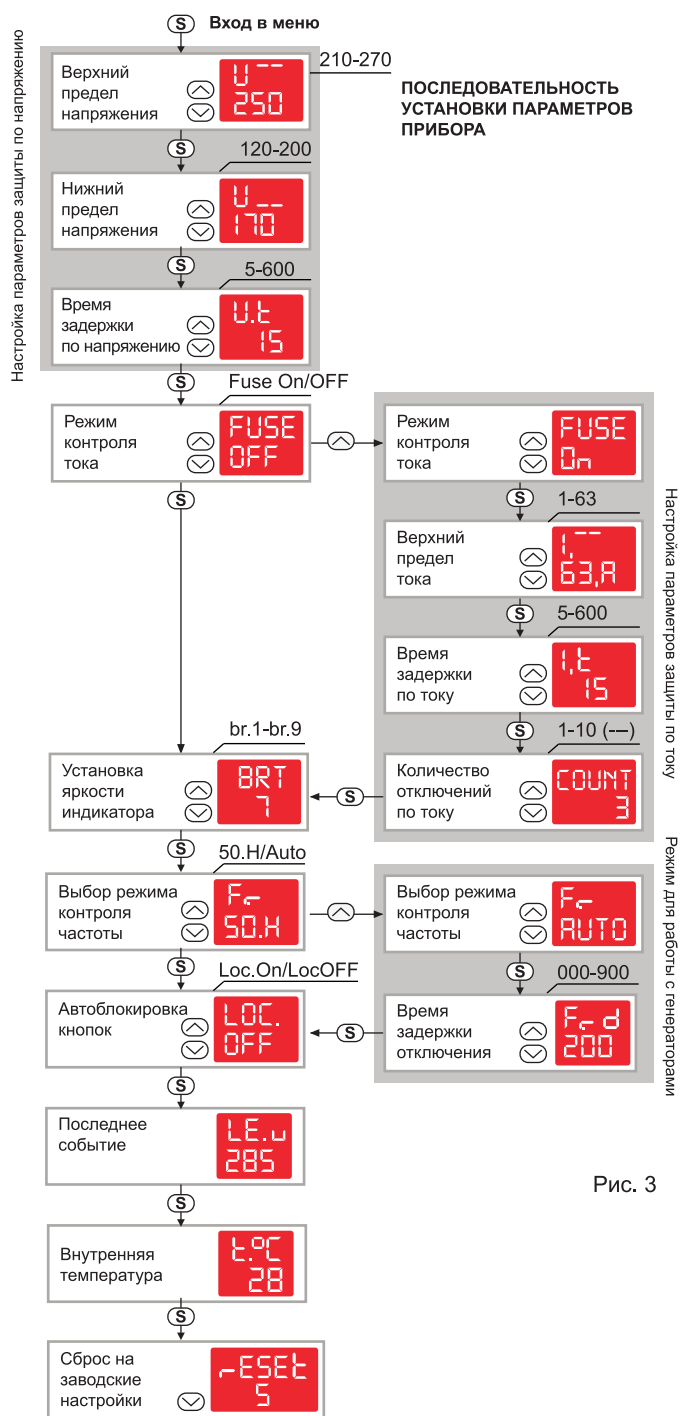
S Вход в меню

Настройка параметров защиты по напряжению

ПОСЛЕДОВАТЕЛЬНОСТЬ УСТАНОВКИ ПАРАМЕТРОВ ПРИБОРА

210-270
Верхний предел напряжения
U --
250

S

120-200
Нижний предел напряжения
U __
170

S

5-600
Время задержки по напряжению
U.t
15

S

Fuse On/OFF
Режим контроля тока
FUSE
OFF

Настройка параметров защиты по току

Режим контроля тока
FUSE
On

S

1-63
Верхний предел тока
I --
63,A

S

5-600
Время задержки по току
I.t
15

S

1-10 (--)
Количество отключений по току
COUNT
3

S

br.1-br.9
Установка яркости индикатора
BRT
7

S

Режим для работы с генераторами

50.H/Auto
Выбор режима контроля частоты
Fr
50.H

Выбор режима контроля частоты
Fr
AUTO

S

000-900
Время задержки отключения
Fr d
200

S

Loc.On/LocOFF
Автоблокировка кнопок
LOC.
OFF

S

Последнее событие
LE.u
285

Рис. 3

S

Внутренняя температура
t.°C
28

S

Сброс на заводские настройки
rESEt
5